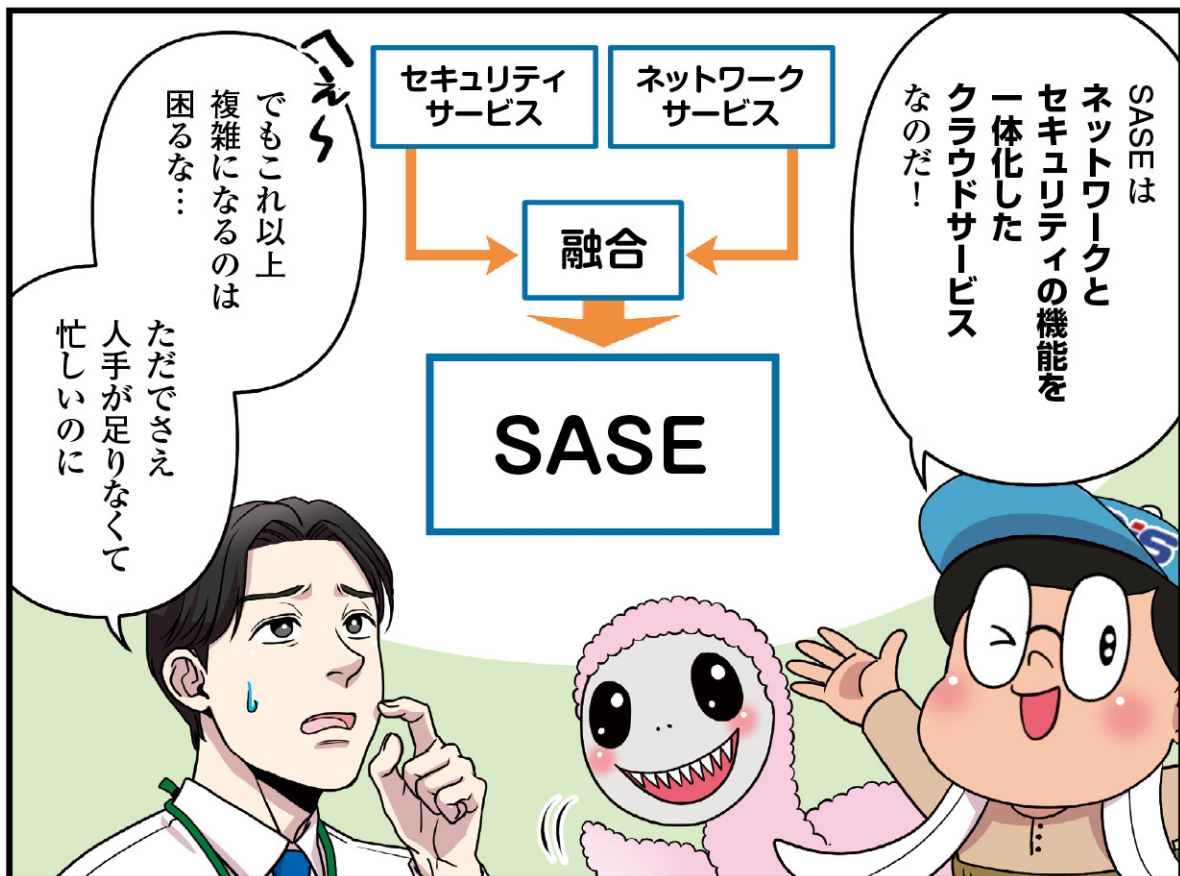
へぇ〜

でもこれ以上
複雑になるのは
困るな…

ただでさえ
人手が足りなくて
忙しいのに

セキュリティ
サービス

ネットワーク
サービス

融合

SASE

SASEは
ネットワークと
セキュリティの機能を
一体化した
クラウドサービス
なのだ！